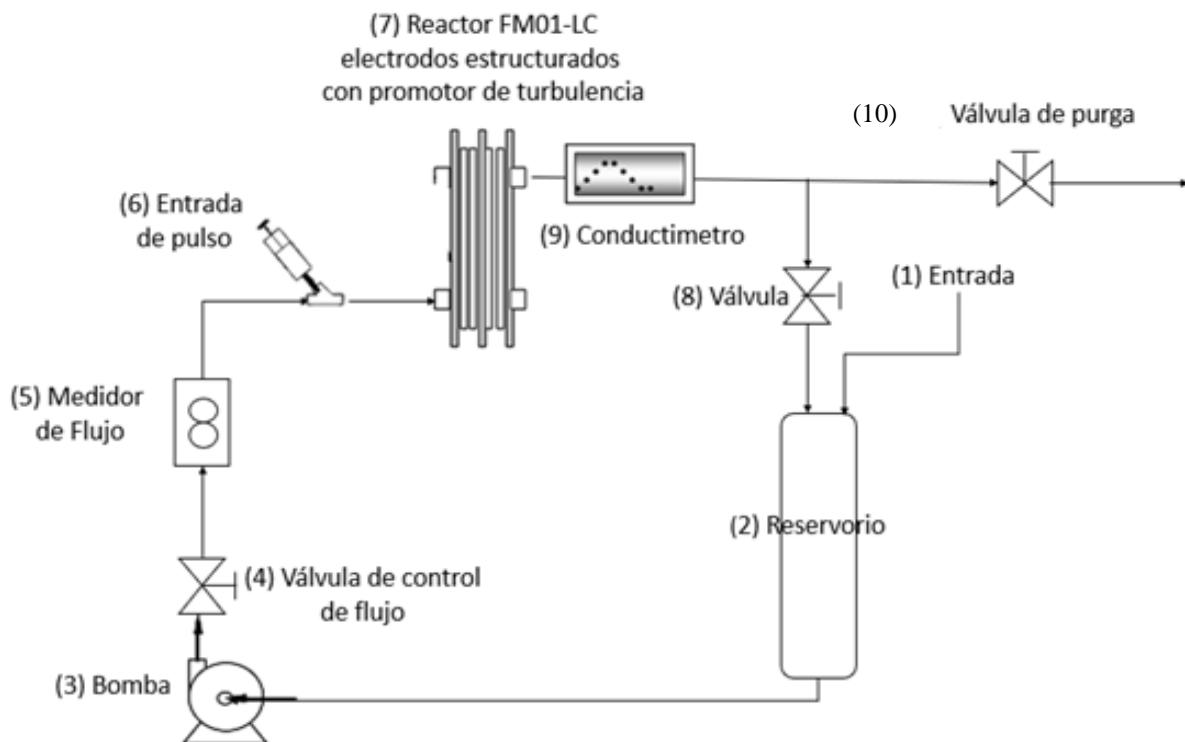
(7) Reactor FM01-LC electrodos estructurados con promotor de turbulencia

(10) Válvula de purga

(6) Entrada de pulso

(9) Conductimetro

(1) Entrada

(8) Válvula

(5) Medidor de Flujo

(2) Reservorio

(4) Válvula de control de flujo

(3) Bomba